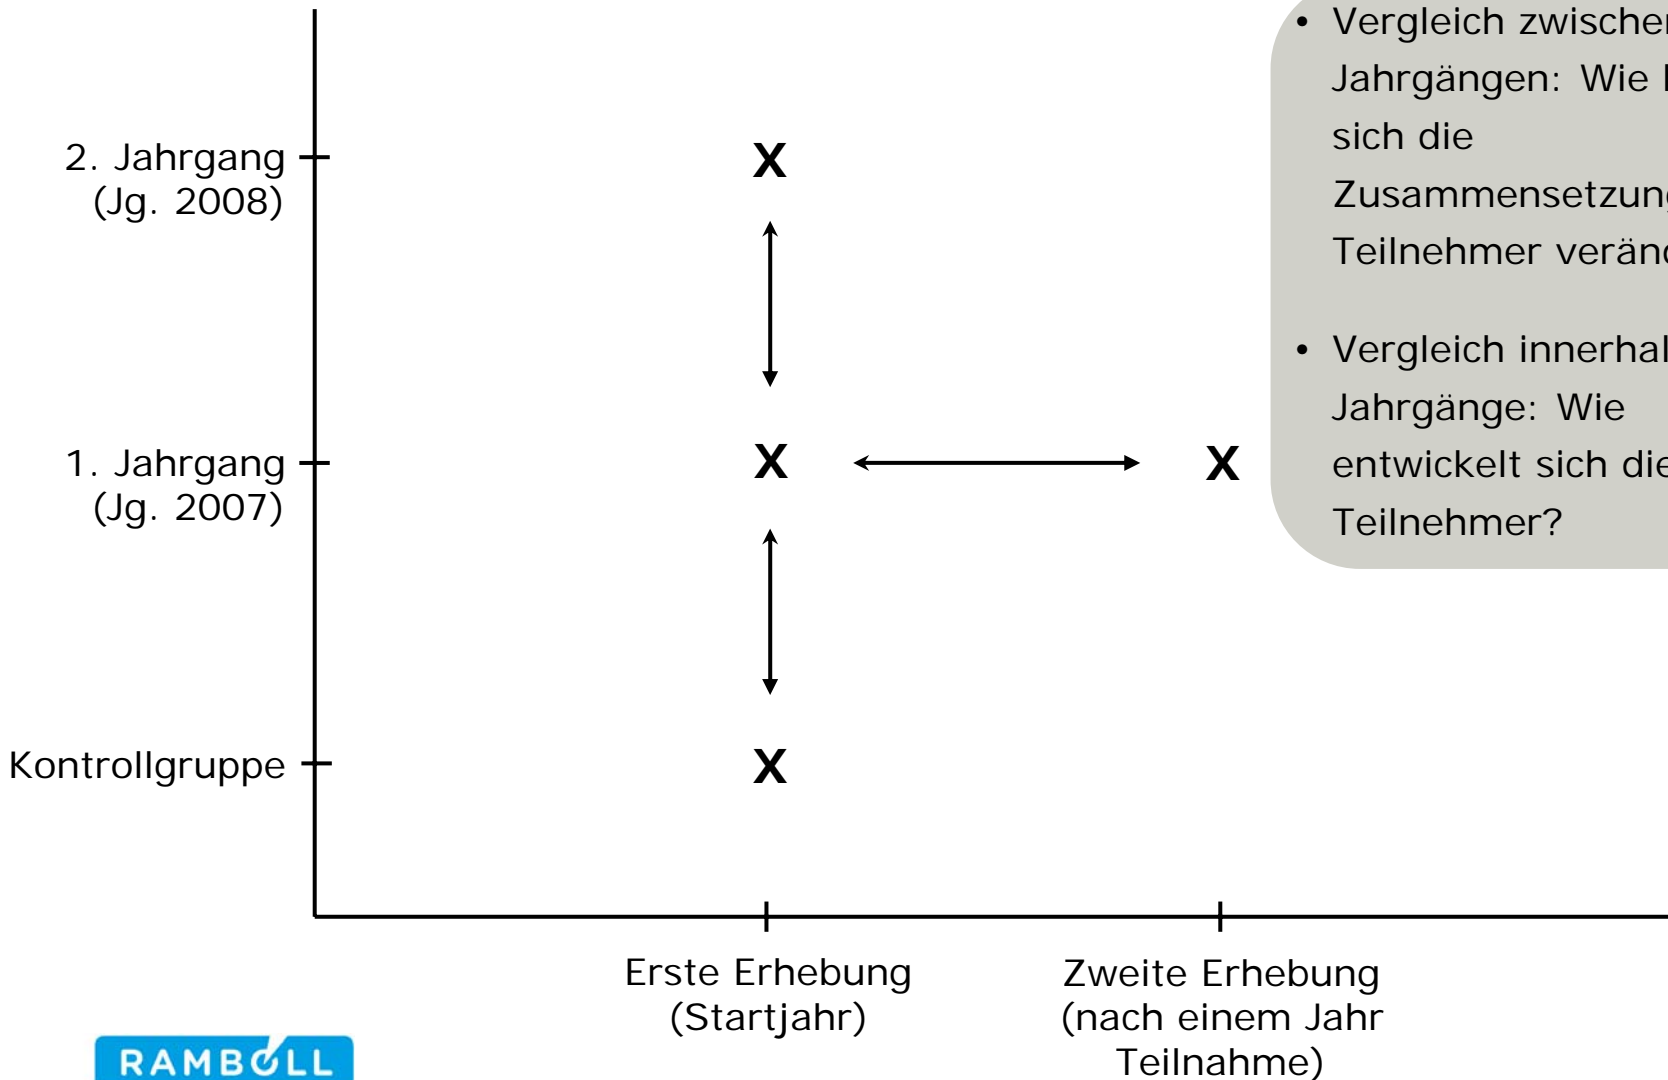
2. Jahrgang (Jg. 2008)

X

1. Jahrgang (Jg. 2007)

X

X

Kontrollgruppe

X

• Vergleich zwische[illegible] Jahrgängen: Wie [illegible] sich die Zusammensetzun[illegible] Teilnehmer verän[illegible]

• Vergleich innerha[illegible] Jahrgänge: Wie entwickelt sich di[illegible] Teilnehmer?

Erste Erhebung (Startjahr)

Zweite Erhebung (nach einem Jahr Teilnahme)

RAMBØLL